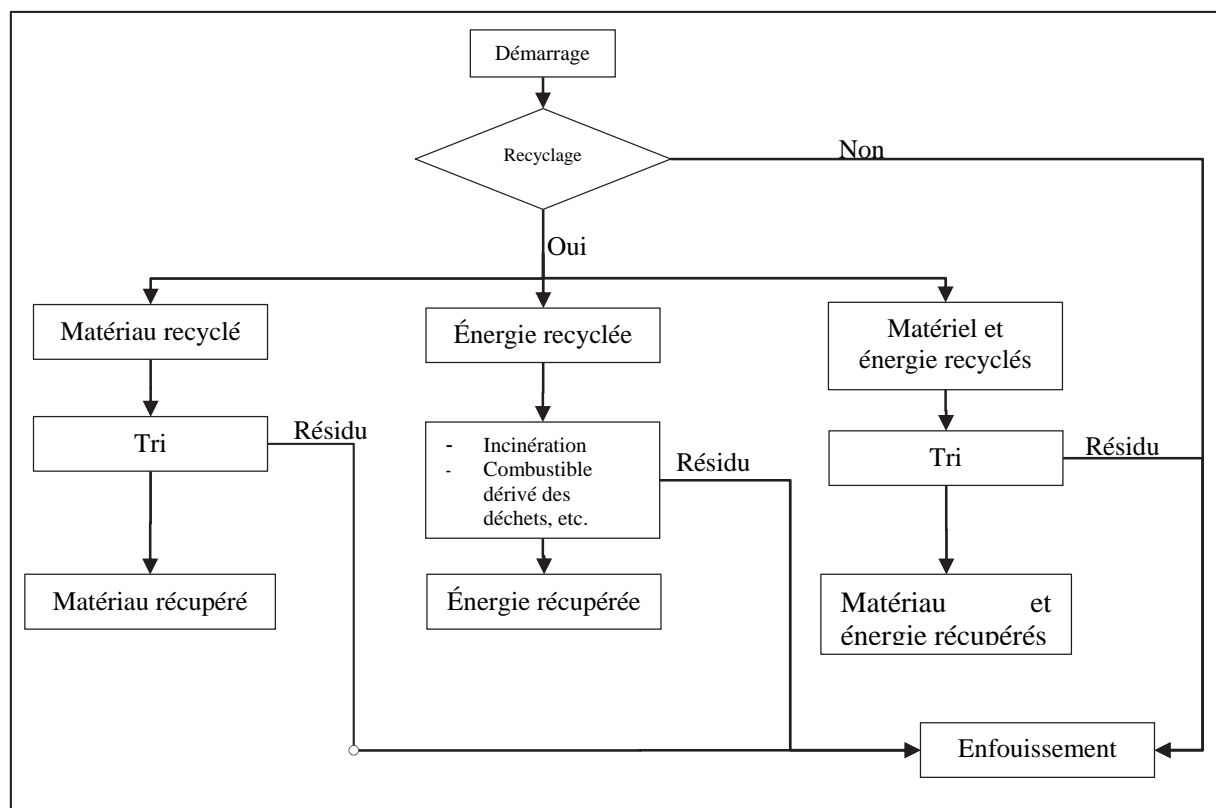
Démarrage

Recyclage

Non

Oui

Matériau recyclé

Énergie recyclée

Matériel et énergie recyclés

Tri

Résidu

- Incinération
- Combustible dérivé des déchets, etc.

Résidu

Tri

Résidu

Matériau récupéré

Énergie récupérée

Matériau et énergie récupérés

Enfouissement